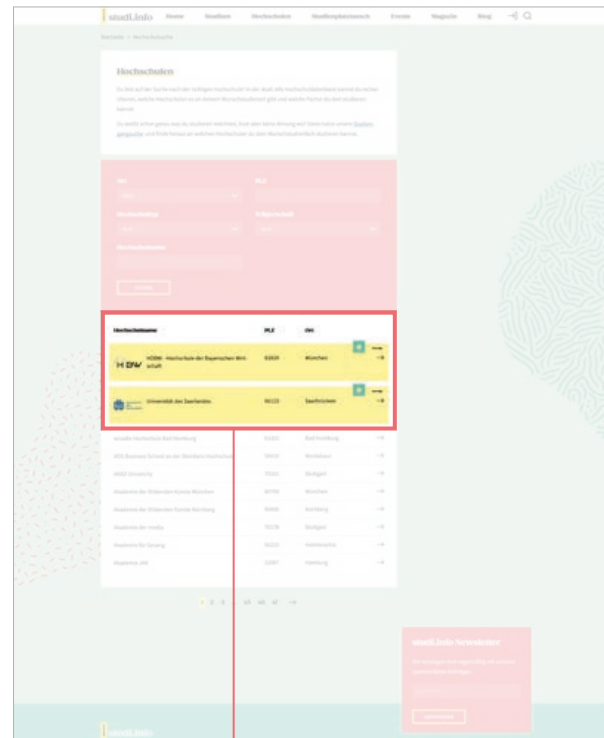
studi.info Home Studium Hochschulen Studienplatztausch Events Magazin Blog

Startseite > Hochschulsuche

Hochschulen

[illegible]

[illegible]

Ort
PLZ
Hochschultyp
Trägerschaft
Hochschulname

| Hochschulname | PLZ | Ort |
|---|---|---|
| HDBW - Hochschule der Bayerischen Wirtschaft | 80335 | München |
| Universität des Saarlandes | 66123 | Saarbrücken |
| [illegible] Hochschule Bad Homburg | 61352 | Bad Homburg |
| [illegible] Business School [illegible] | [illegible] | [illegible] |
| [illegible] University | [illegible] | Stuttgart |
| Akademie der Bildenden Künste München | 80799 | München |
| Akademie der Bildenden Künste Nürnberg | 90480 | Nürnberg |
| Akademie der media | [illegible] | Stuttgart |
| Akademie für Gestaltung | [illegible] | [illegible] |
| Akademie JAK | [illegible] | Hamburg |

1 2 3 ... 13 14 17 →

studi.info Newsletter

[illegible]

studi.info